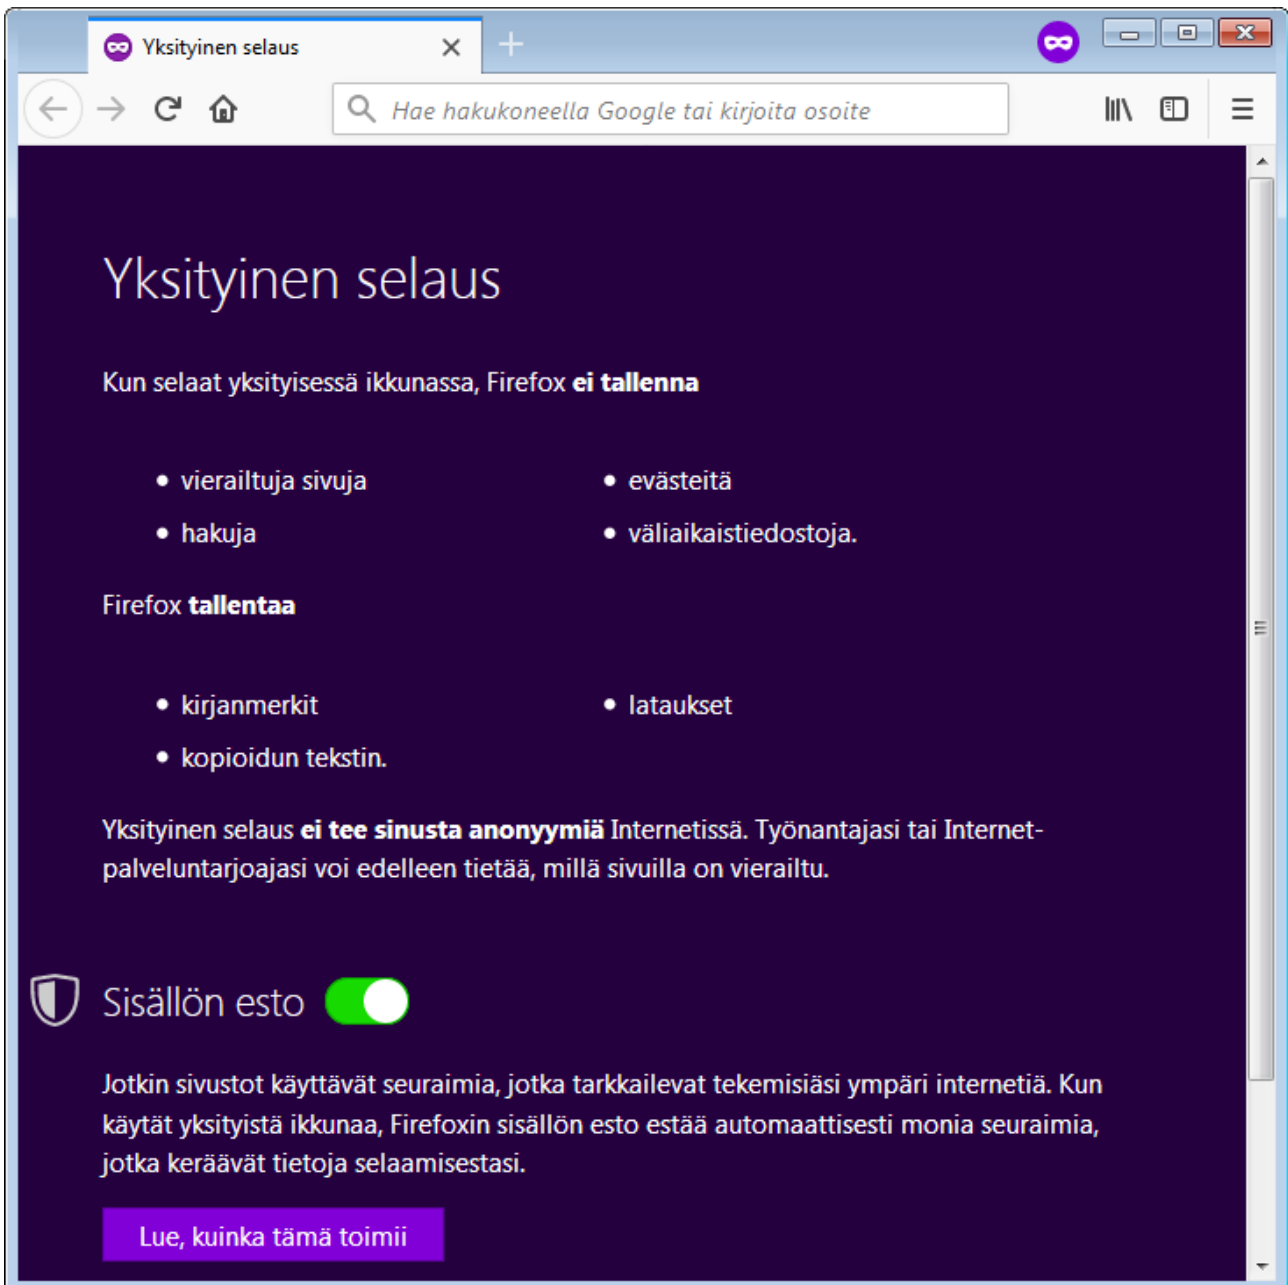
Yksityinen selaus

Hae hakukoneella Google tai kirjoita osoite

Yksityinen selaus

Kun selaat yksityisessä ikkunassa, Firefox **ei tallenna**

- vierailtuja sivuja
- hakuja
- evästeitä
- väliaikaistiedostoja.

Firefox **tallentaa**

- kirjanmerkit
- kopioidun tekstin.
- lataukset

Yksityinen selaus **ei tee sinusta anonyymiä** Internetissä. Työnantajasi tai Internet-palveluntarjoajasi voi edelleen tietää, millä sivuilla on vierailtu.

Sisällön esto

Jotkin sivustot käyttävät seuraimia, jotka tarkkailevat tekemisiäsi ympäri internetiä. Kun käytät yksityistä ikkunaa, Firefoxin sisällön esto estää automaattisesti monia seuraimia, jotka keräävät tietoja selaamisestasi.

Lue, kuinka tämä toimii